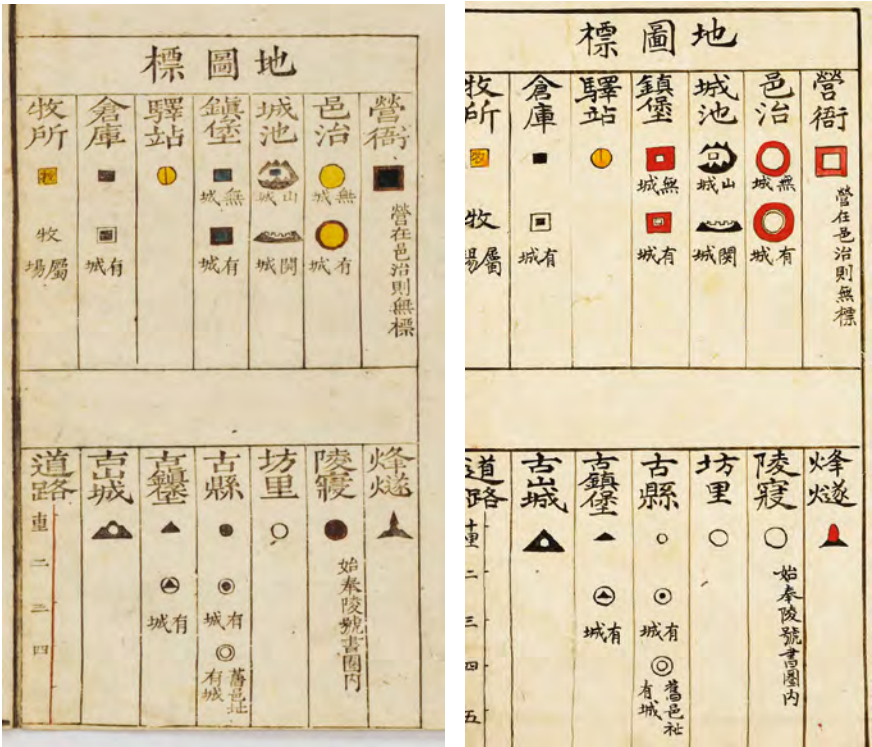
地圖標

| 營衙 | 邑治 | 城池 | 鎭堡 | 驛站 | 倉庫 | 牧所 |
|---|---|---|---|---|---|---|
| 營在邑治則無標 | 無城 有城 | 山城 關城 | 無城 有城 | | 有城 | 屬牧場 |

| 烽燧 | 陵寢 | 坊里 | 古縣 | 古鎭堡 | 古城 | 道路 |
|---|---|---|---|---|---|---|
| | 始奉陵號書圈內 | | 有城 舊邑址 有城 | 有城 | | 里 二 三 四 |

地圖標

| 營衙 | 邑治 | 城池 | 鎭堡 | 驛站 | 倉庫 | 牧所 |
|---|---|---|---|---|---|---|
| 營在邑治則無標 | 無城 有城 | 山城 關城 | 無城 有城 | | 有城 | 牧 屬場 |

| 烽燧 | 陵寢 | 坊里 | 古縣 | 古鎭堡 | 古城 | 道路 |
|---|---|---|---|---|---|---|
| | 始奉陵號書圈內 | | 有城 舊邑址 有城 | 有城 | | 里 二 三 四 五 |